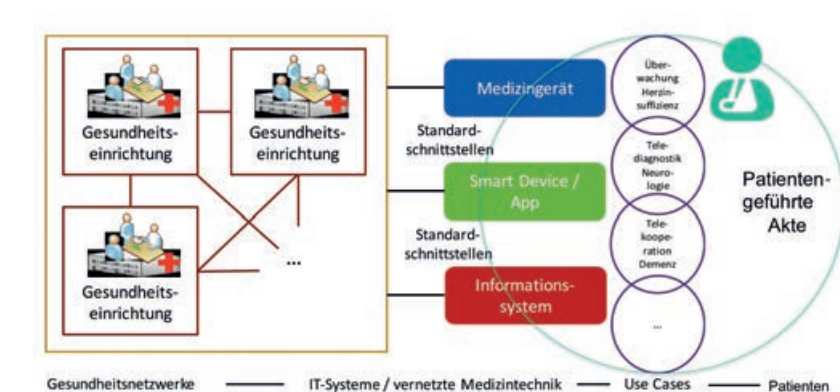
Gesundheits-einrichtung

Gesundheits-einrichtung

Gesundheits-einrichtung

...

Medizingerät

Standard-schnittstellen

Smart Device / App

Standard-schnittstellen

Informations-system

Über-wachung Herzin-suffizienz

Tele-diagnostik Neuro-logie

Tele-koope-ration Demenz

...

Patienten-geführte Akte

Gesundheitsnetzwerke — IT-Systeme / vernetzte Medizintechnik — Use Cases — Patienten